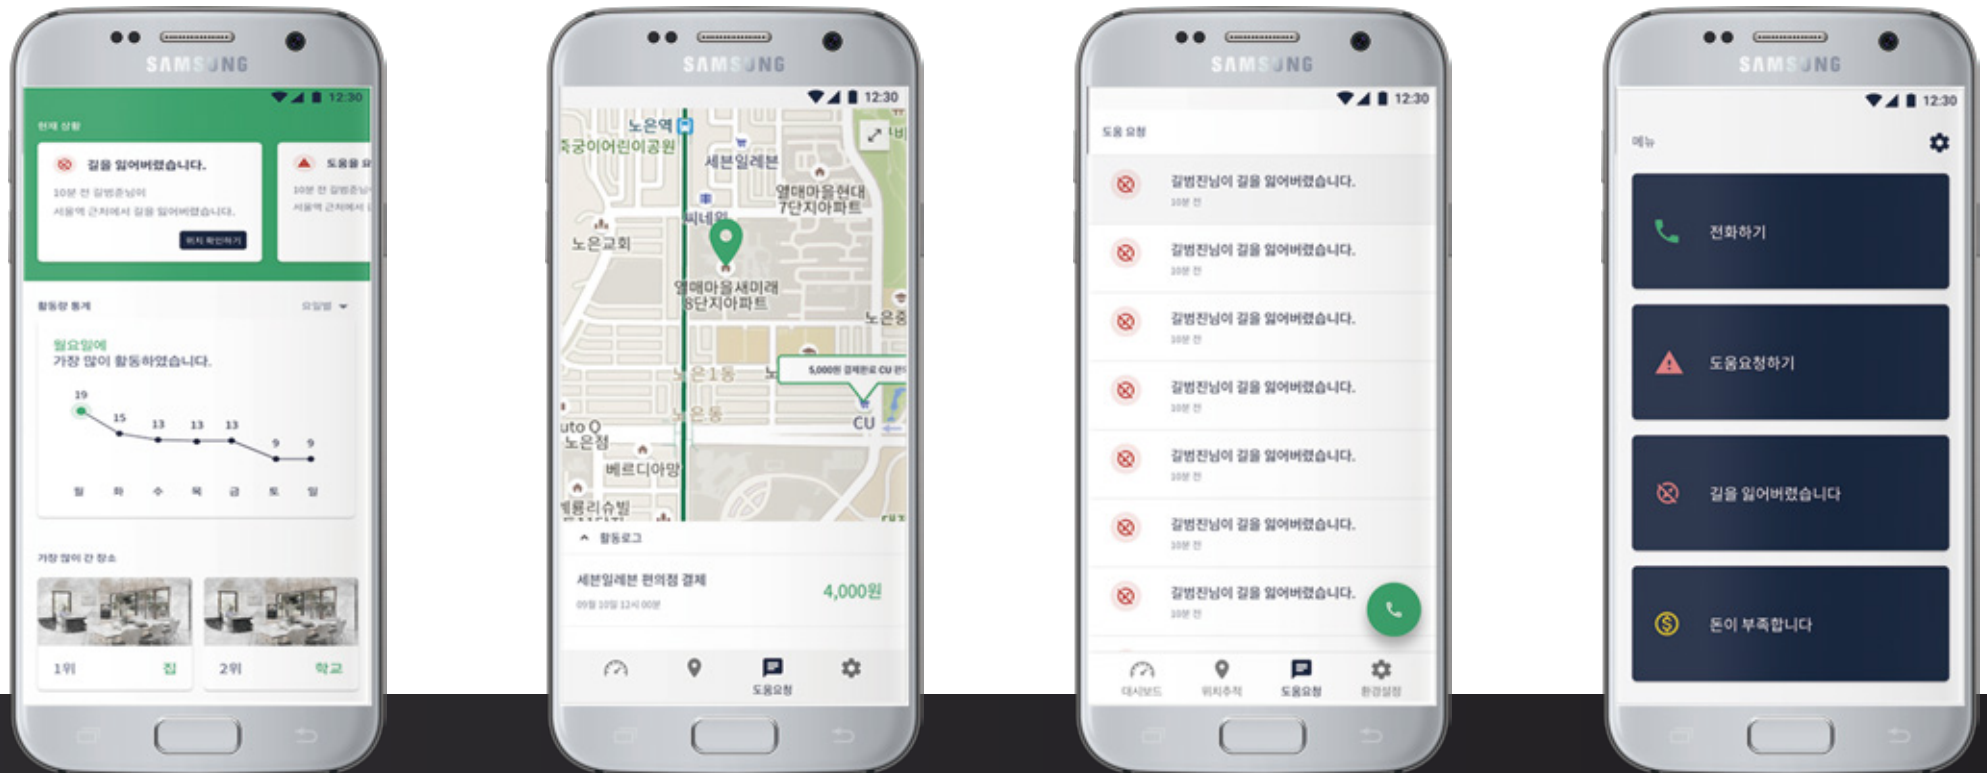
SAMSUNG

12:30

현재 상황

길을 잃어버렸습니다.

10분 전 길병준님이
서울역 근처에서 길을 잃어버렸습니다.

위치 확인하기

도움을 요

10분 전 길병준님
서울역 근처에서

활동량 통계

요일별

월요일에
가장 많이 활동하였습니다.

19 15 13 13 13 9 9

월 화 수 목 금 토 일

가장 많이 간 장소

1위 집

2위 학교

SAMSUNG

12:30

노은역

죽궁이어린이공원

세븐일레븐

열매마을현대 7단지아파트

씨네월

노은교회

열매마을새미래 8단지아파트

노은중

노은1동

노은동

5,000원 결제완료 CU 편

CU

uto Q 노은점

베르디아망

벨롱리슈빌

활동로그

세븐일레븐 편의점 결제

09월 10일 12시 00분

4,000원

도움요청

SAMSUNG

12:30

도움 요청

길병진님이 길을 잃어버렸습니다.
10분 전

길병진님이 길을 잃어버렸습니다.
10분 전

길병진님이 길을 잃어버렸습니다.
10분 전

길병진님이 길을 잃어버렸습니다.
10분 전

길병진님이 길을 잃어버렸습니다.
10분 전

길병진님이 길을 잃어버렸습니다.
10분 전

길병진님이 길을 잃어버렸습니다.
10분 전

대시보드 위치추적 도움요청 환경설정

SAMSUNG

12:30

메뉴

전화하기

도움요청하기

길을 잃어버렸습니다

돈이 부족합니다